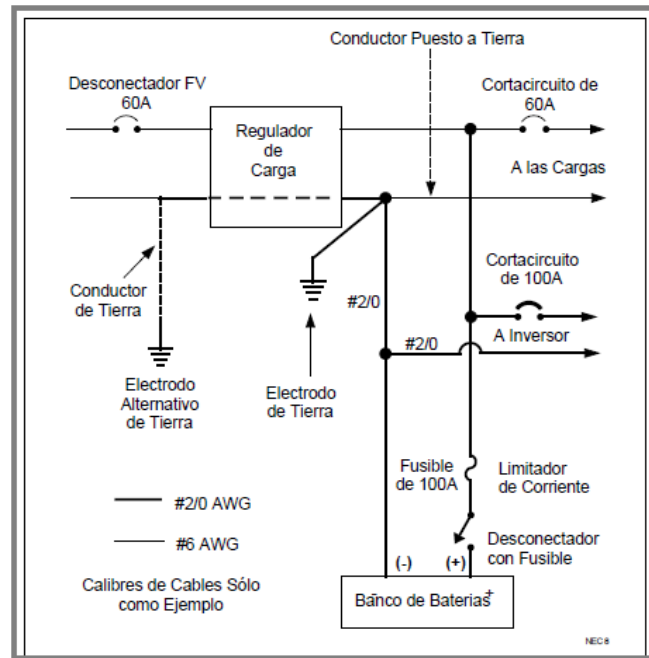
Conductor Puesto a Tierra

Desconectador FV 60A

Regulador de Carga

Cortacircuito de 60A

A las Cargas

Conductor de Tierra

#2/0

Cortacircuito de 100A

A Inversor

#2/0

Electrodo Alternativo de Tierra

Electrodo de Tierra

Fusible de 100A

Limitador de Corriente

#2/0 AWG

#6 AWG

Desconectador con Fusible

Calibres de Cables Sólo como Ejemplo

(-)

(+)

Banco de Baterias

NEC 8